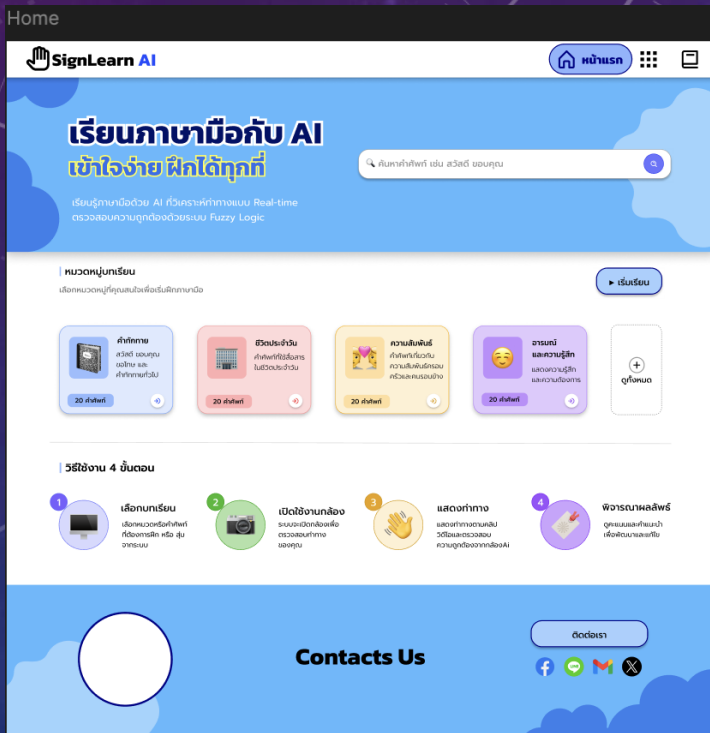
Home

SignLearn AI

หน้าแรก

เรียนภาษามือกับ AI

เข้าใจง่าย ฝึกได้ทุกที่

เรียนรู้ภาษามือด้วย AI ที่วิเคราะห์ท่าทางแบบ Real-time ตรวจสอบความถูกต้องด้วยระบบ Fuzzy Logic

ค้นหาคำศัพท์ เช่น สวัสดี ขอบคุณ

หมวดหมู่บทเรียน

เลือกหมวดหมู่ที่คุณสนใจเพื่อเริ่มฝึกภาษามือ

▸ เริ่มเรียน

คำทักทาย
สวัสดี ขอบคุณ ขอโทษ และคำทักทายทั่วไป
20 คำศัพท์

ชีวิตประจำวัน
คำศัพท์ที่ใช้สื่อสารในชีวิตประจำวัน
20 คำศัพท์

ความสัมพันธ์
คำศัพท์ที่เกี่ยวกับความสัมพันธ์ครอบครัวและคนรอบข้าง
20 คำศัพท์

อารมณ์และความรู้สึก
แสดงความรู้สึกและความต้องการ
20 คำศัพท์

ดูทั้งหมด

วิธีใช้งาน 4 ขั้นตอน

1
เลือกบทเรียน
เลือกหมวดหรือคำศัพท์ที่ต้องการฝึก หรือ สุ่มจากระบบ

2
เปิดใช้งานกล้อง
ระบบจะเปิดกล้องเพื่อตรวจสอบท่าทางของคุณ

3
แสดงท่าทาง
แสดงท่าทางตามคลิปวิดีโอและตรวจสอบความถูกต้องจากกล้องAi

4
พิจารณาผลลัพธ์
ดูคะแนนและคำแนะนำเพื่อพัฒนาและแก้ไข

Contacts Us

ติดต่อเรา